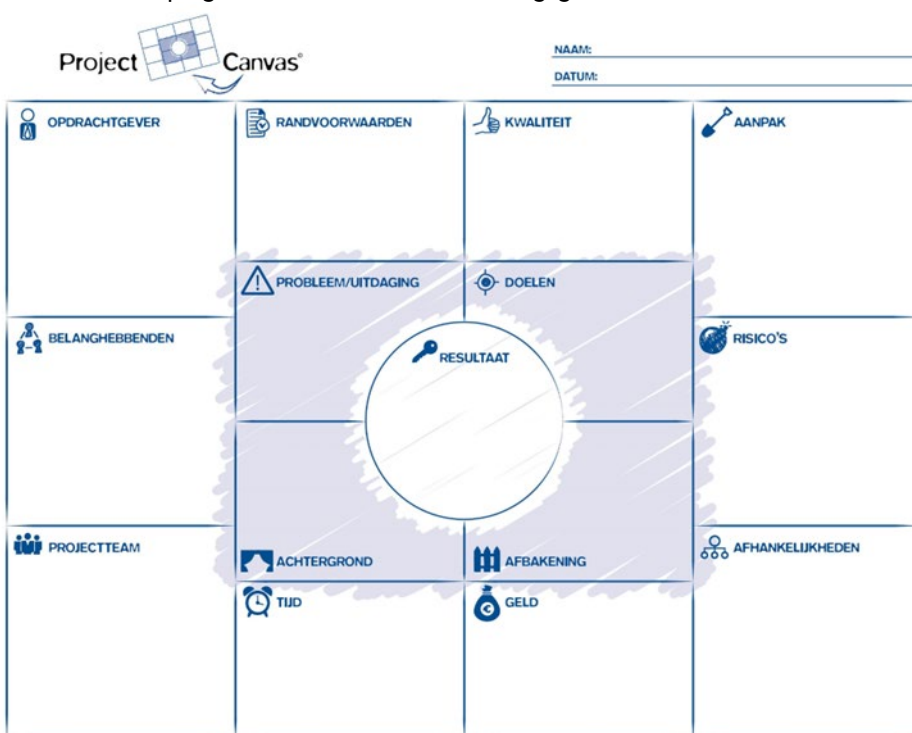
Project Canvas®

NAAM:
DATUM:

OPDRACHTGEVER

RANDVOORWAARDEN

KWALITEIT

AANPAK

PROBLEEM/UITDAGING

DOELEN

BELANGHEBBENDEN

RESULTAAT

RISICO'S

PROJECTTEAM

ACHTERGROND

AFBAKENING

AFHANKELIJKHEDEN

TIJD

GELD